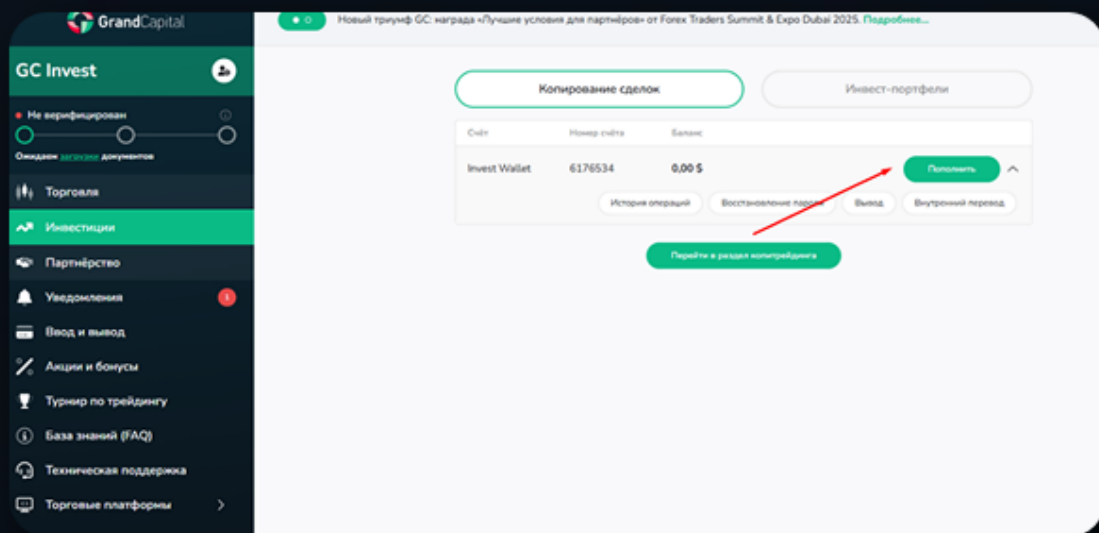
GrandCapital

GC Invest

Не верифицирован

Ожидаем загрузки документов

Торговля

Инвестиции

Партнёрство

Уведомления 1

Ввод и вывод

Акции и бонусы

Турнир по трейдингу

База знаний (FAQ)

Техническая поддержка

Торговые платформы

Новый триумф GC: награда «Лучшие условия для партнёров» от Forex Traders Summit & Expo Dubai 2025. Подробнее...

Копирование сделок

Инвест-портфели

| Счёт | Номер счёта | Баланс |
|---|---|---|
| Invest Wallet | 6176534 | 0,00 $ |

Пополнить

История операций

Восстановление пароля

Вывод

Внутренний перевод

Перейти в раздел копитрейдинга